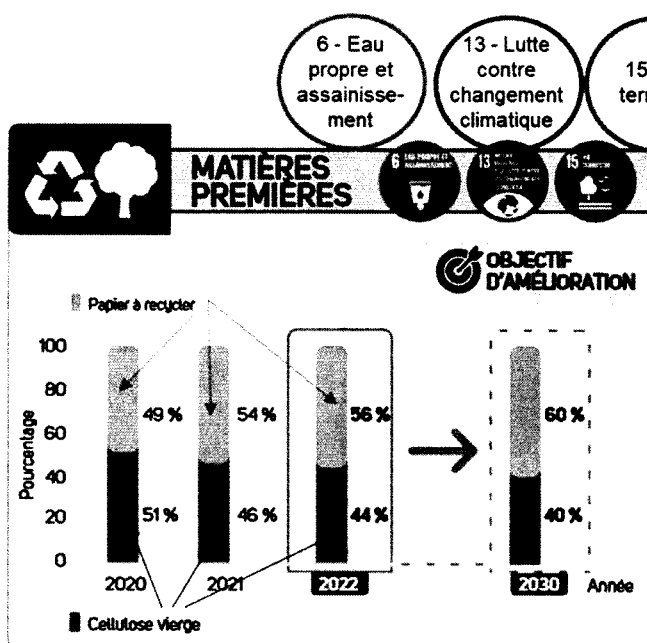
6 - Eau propre et assainissement

13 - Lutte contre changement climatique

15 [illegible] terr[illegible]

MATIÈRES PREMIÈRES

6 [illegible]

13 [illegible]

15 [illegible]

OBJECTIF D'AMÉLIORATION

Papier à recycler

100

80

60

40

20

0

Pourcentage

49 %

51 %

54 %

46 %

56 %

44 %

60 %

40 %

2020

2021

2022

2030

Année

Cellulose vierge